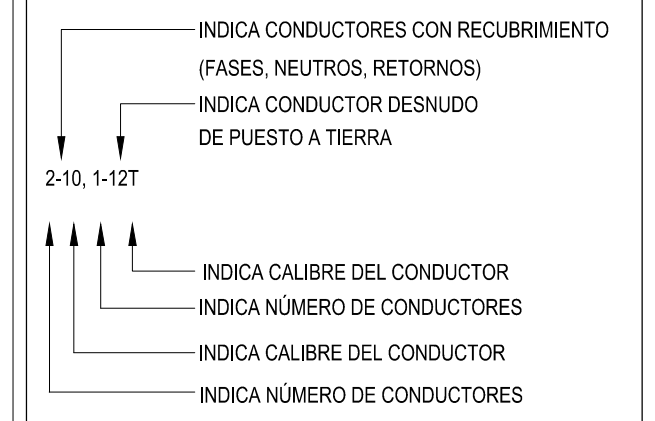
INDICA CONDUCTORES CON RECUBRIMIENTO
(FASES, NEUTROS, RETORNOS)

INDICA CONDUCTOR DESNUDO
DE PUESTO A TIERRA

2-10, 1-12T

INDICA CALIBRE DEL CONDUCTOR

INDICA NÚMERO DE CONDUCTORES

INDICA CALIBRE DEL CONDUCTOR

INDICA NÚMERO DE CONDUCTORES